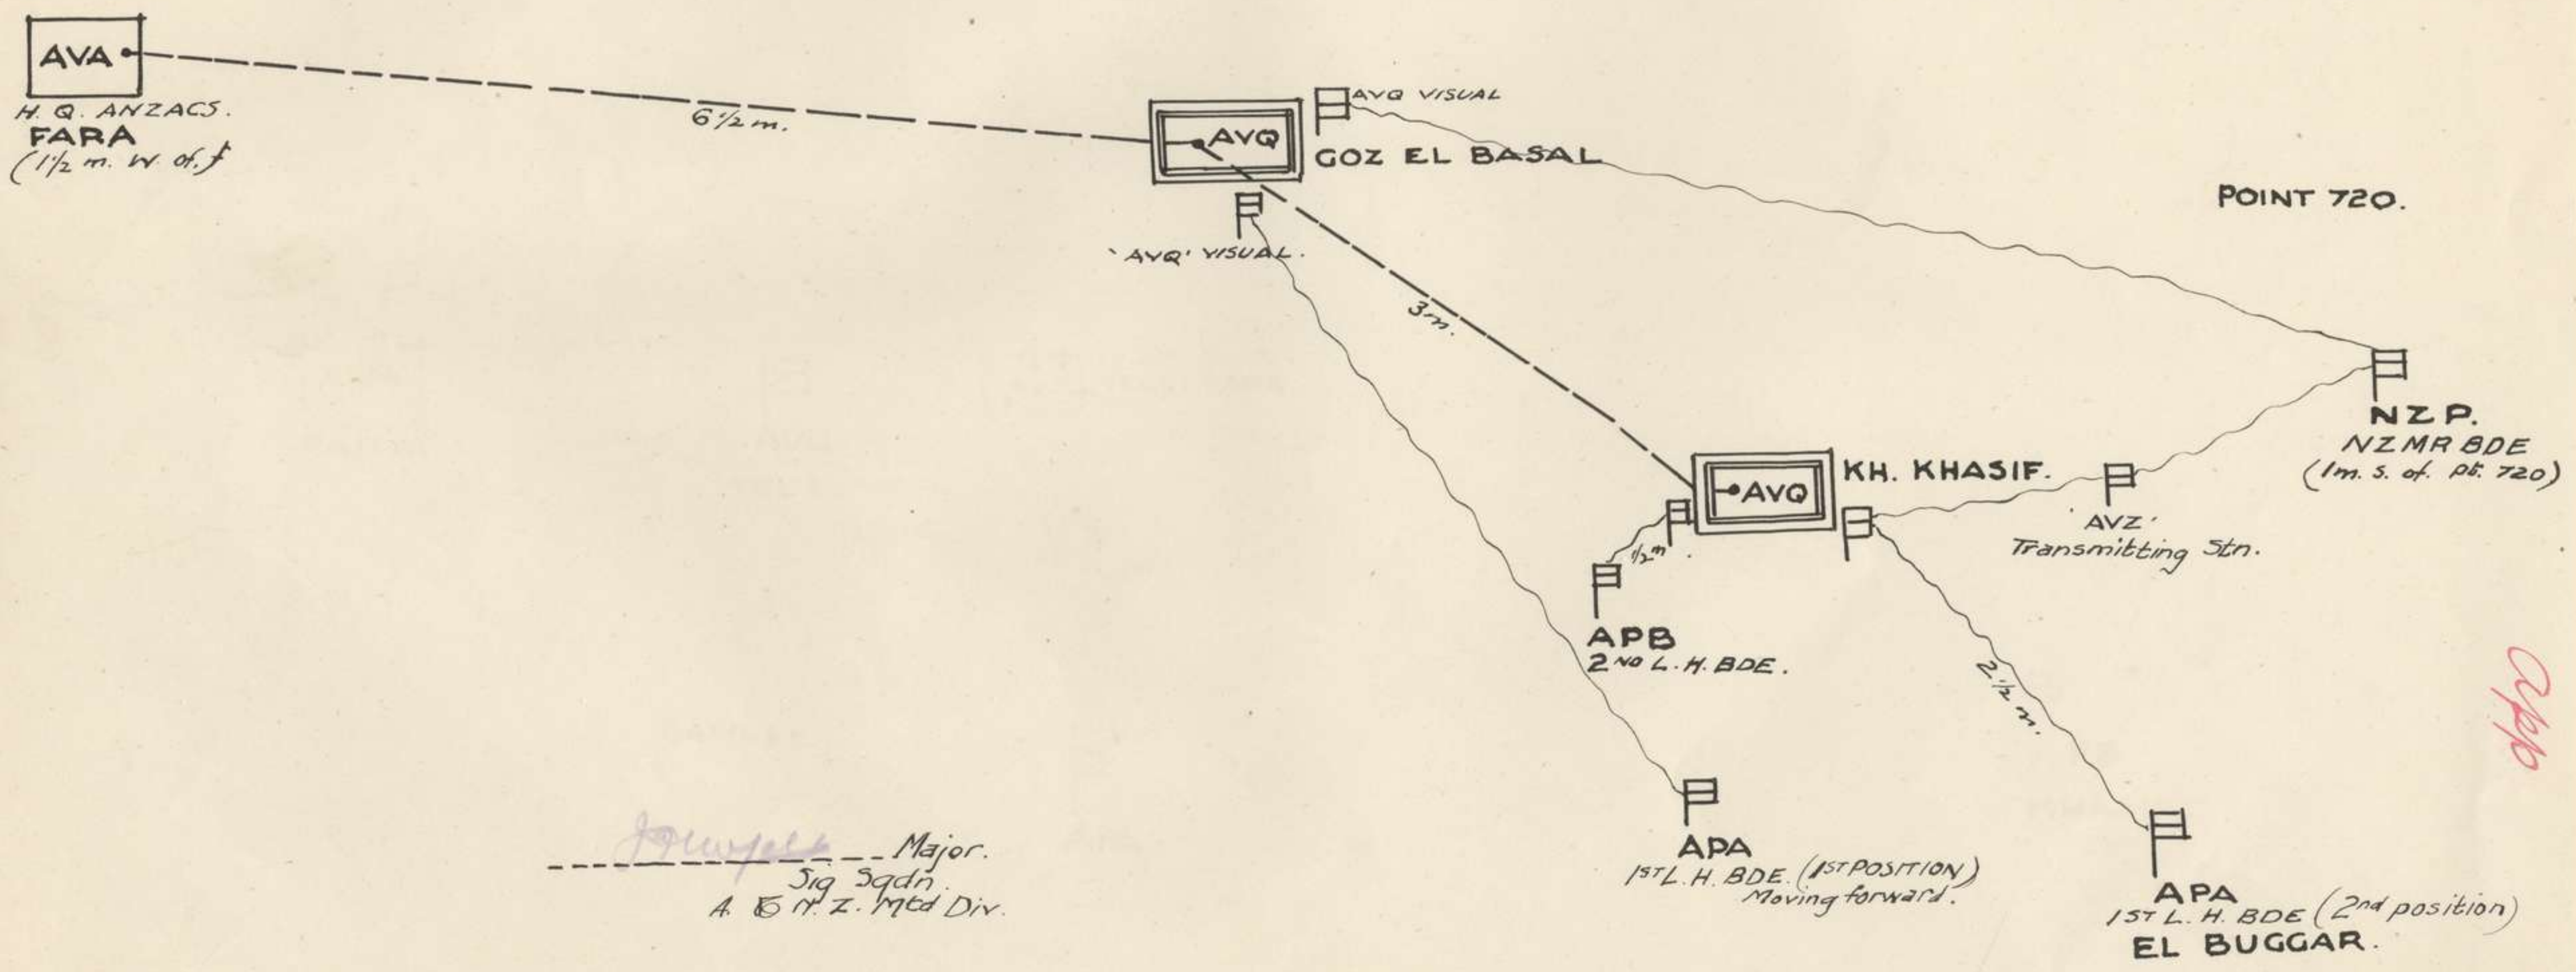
AVA
H. Q. ANZACS.
FARA
(1½ m. W. of f

6½ m.

AVQ
GOZ EL BASAL
AVQ VISUAL
'AVQ' VISUAL.

POINT 720.

3 m.

NZP.
NZMR BDE
(1m. S. of pt. 720)

AVQ
KH. KHASIF.

AVZ'
Transmitting Stn.

½ m

APB
2ND L. H. BDE.

2½ m.

APA
1ST L. H. BDE. (1ST POSITION)
Moving forward.

APA
1ST L. H. BDE (2nd position)
EL BUGGAR.

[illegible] Major.
Sig Sqdn.
A. & N. Z. Mtd Div.

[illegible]